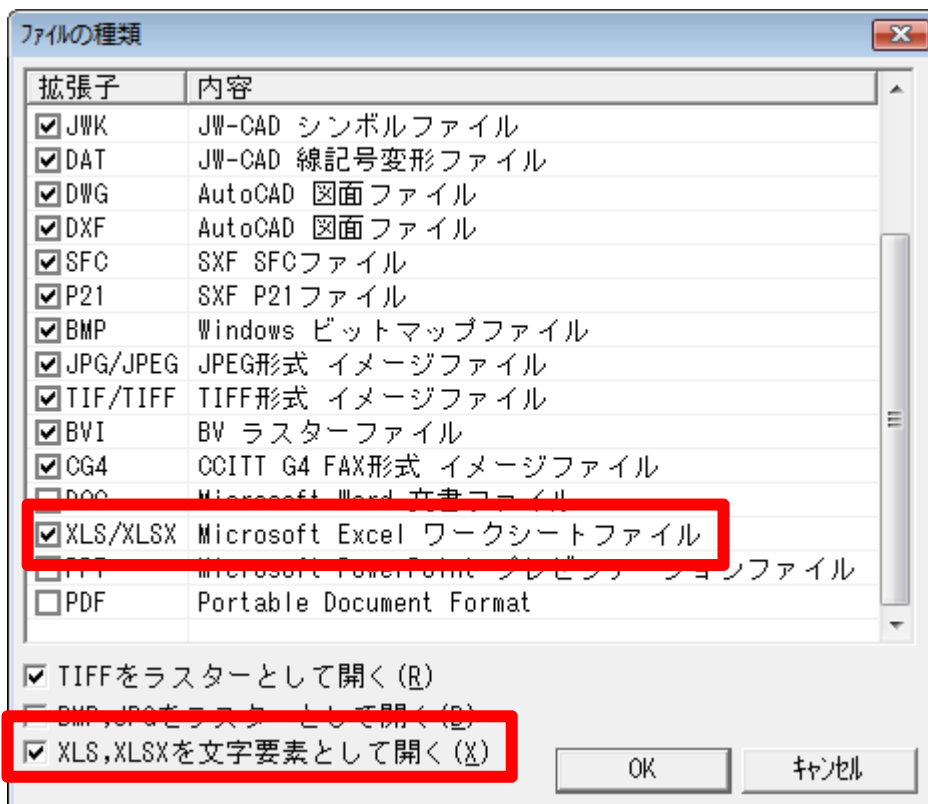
ファイルの種類

| 拡張子 | 内容 |
|---|---|
| ☑JWK | JW-CAD シンボルファイル |
| ☑DAT | JW-CAD 線記号変形ファイル |
| ☑DWG | AutoCAD 図面ファイル |
| ☑DXF | AutoCAD 図面ファイル |
| ☑SFC | SXF SFCファイル |
| ☑P21 | SXF P21ファイル |
| ☑BMP | Windows ビットマップファイル |
| ☑JPG/JPEG | JPEG形式 イメージファイル |
| ☑TIF/TIFF | TIFF形式 イメージファイル |
| ☑BVI | BV ラスターファイル |
| ☑CG4 | CCITT G4 FAX形式 イメージファイル |
| ☐DOC | Microsoft Word 文書ファイル |
| ☑XLS/XLSX | Microsoft Excel ワークシートファイル |
| ☐PPT | Microsoft PowerPoint プレゼンテーションファイル |
| ☐PDF | Portable Document Format |

☑ TIFFをラスターとして開く(R)
☐ BMP,JPGをラスターとして開く(B)
☑ XLS,XLSXを文字要素として開く(X)

OK
キャンセル